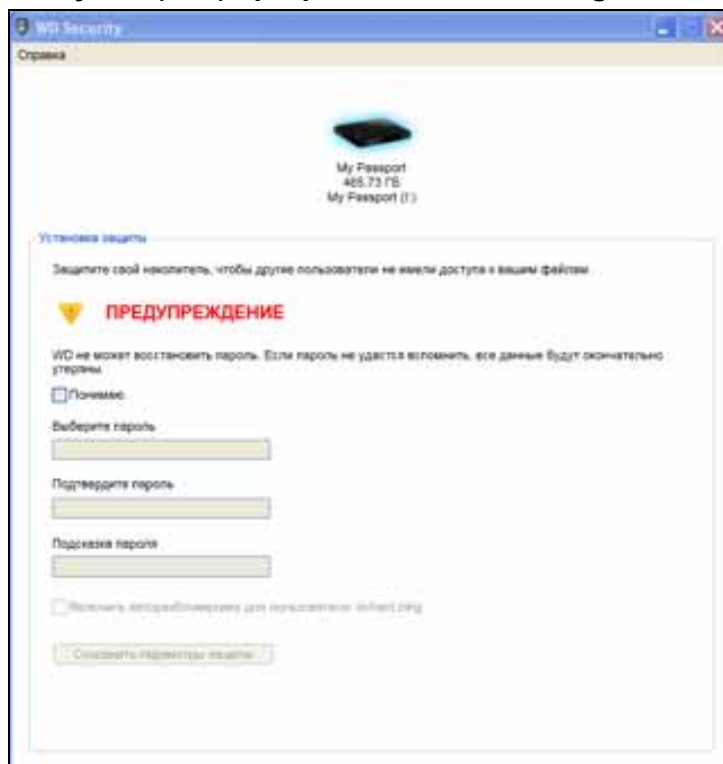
WD Security

Справка

My Passport
465,73 ГБ
My Passport (I:)

Установка защиты

Защитите свой накопитель, чтобы другие пользователи не имели доступа к вашим файлам.

ПРЕДУПРЕЖДЕНИЕ

WD не может восстановить пароль. Если пароль не удастся вспомнить, все данные будут окончательно утеряны.

Понимаю

Выберите пароль

Подтвердите пароль

Подсказка пароля

Включить авторазблокировку для пользователя: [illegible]

Сохранить параметры защиты